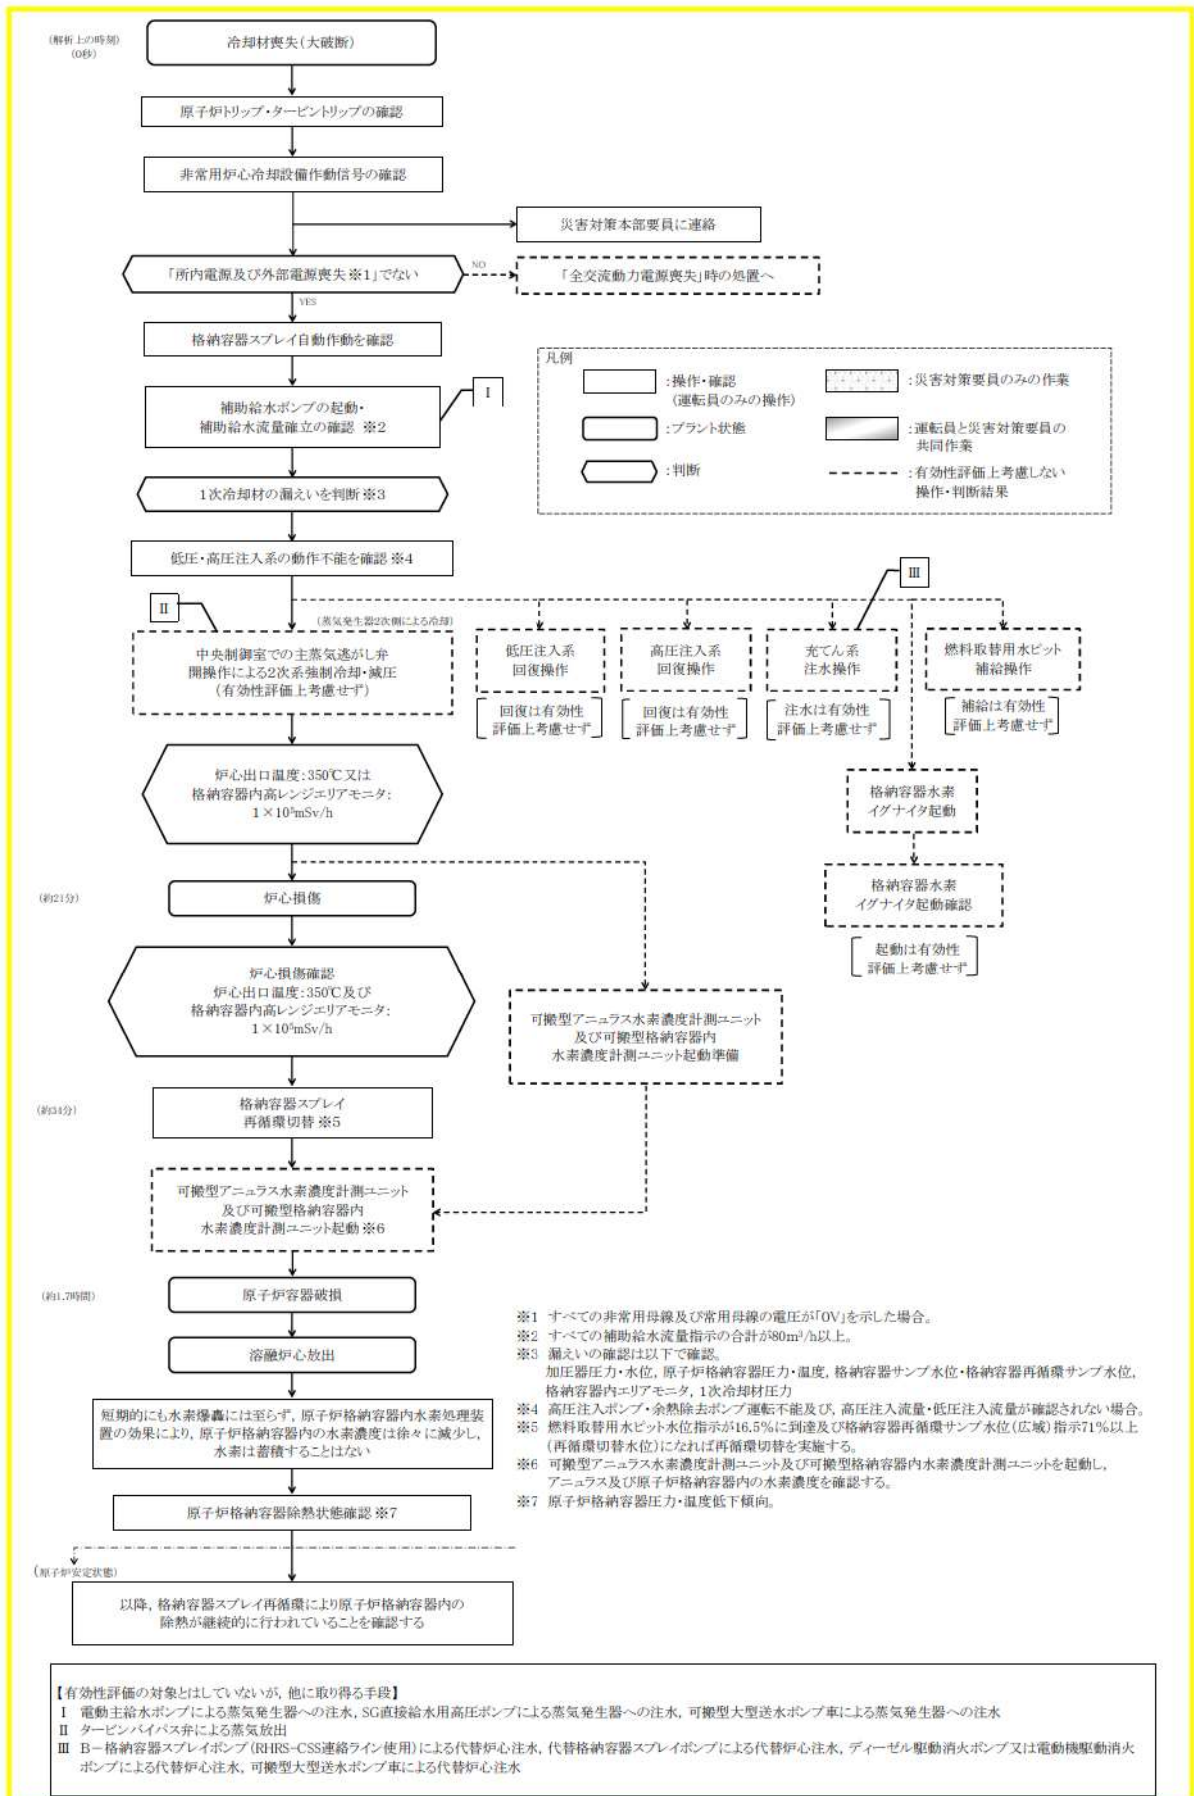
(解析上の時刻)
(0秒)

冷却材喪失(大破断)

原子炉トリップ・タービントリップの確認

非常用炉心冷却設備作動信号の確認

災害対策本部要員に連絡

「所内電源及び外部電源喪失※1」でない

NO

「全交流動力電源喪失」時の処置へ

YES

格納容器スプレイ自動作動を確認

凡例

:操作・確認(運転員のみの操作)

:災害対策要員のみの作業

:プラント状態

:運転員と災害対策要員の共同作業

:判断

:有効性評価上考慮しない操作・判断結果

補助給水ポンプの起動・補助給水流量確立の確認 ※2

Ⅰ

1次冷却材の漏えいを判断 ※3

低圧・高圧注入系の動作不能を確認 ※4

Ⅲ

Ⅱ

(蒸気発生器2次側による冷却)

中央制御室での主蒸気逃がし弁開操作による2次系強制冷却・減圧(有効性評価上考慮せず)

低圧注入系回復操作

回復は有効性評価上考慮せず

高圧注入系回復操作

回復は有効性評価上考慮せず

充てん系注水操作

注水は有効性評価上考慮せず

燃料取替用水ピット補給操作

補給は有効性評価上考慮せず

炉心出口温度:350℃又は格納容器内高レンジエリアモニタ:$1\times10^5$mSv/h

格納容器水素イグナイタ起動

格納容器水素イグナイタ起動確認

起動は有効性評価上考慮せず

(約21分)

炉心損傷

炉心損傷確認
炉心出口温度:350℃及び格納容器内高レンジエリアモニタ:$1\times10^5$mSv/h

可搬型アニュラス水素濃度計測ユニット及び可搬型格納容器内水素濃度計測ユニット起動準備

(約34分)

格納容器スプレイ再循環切替 ※5

可搬型アニュラス水素濃度計測ユニット及び可搬型格納容器内水素濃度計測ユニット起動 ※6

(約1.7時間)

原子炉容器破損

溶融炉心放出

短期的にも水素爆轟には至らず、原子炉格納容器内水素処理装置の効果により、原子炉格納容器内の水素濃度は徐々に減少し、水素は蓄積することはない

原子炉格納容器除熱状態確認 ※7

※1 すべての非常用母線及び常用母線の電圧が「0V」を示した場合。
※2 すべての補助給水流量指示の合計が80m³/h以上。
※3 漏えいの確認は以下で確認。
加圧器圧力・水位、原子炉格納容器圧力・温度、格納容器サンプ水位・格納容器再循環サンプ水位、格納容器内エリアモニタ、1次冷却材圧力
※4 高圧注入ポンプ・余熱除去ポンプ運転不能及び、高圧注入流量・低圧注入流量が確認されない場合。
※5 燃料取替用水ピット水位指示が16.5%に到達及び格納容器再循環サンプ水位(広域)指示71%以上(再循環切替水位)になれば再循環切替を実施する。
※6 可搬型アニュラス水素濃度計測ユニット及び可搬型格納容器内水素濃度計測ユニットを起動し、アニュラス及び原子炉格納容器内の水素濃度を確認する。
※7 原子炉格納容器圧力・温度低下傾向。

(原子炉安定状態)

以降、格納容器スプレイ再循環により原子炉格納容器内の除熱が継続的に行われていることを確認する

【有効性評価の対象とはしていないが、他に取り得る手段】
Ⅰ 電動主給水ポンプによる蒸気発生器への注水、SG直接給水用高圧ポンプによる蒸気発生器への注水、可搬型大型送水ポンプ車による蒸気発生器への注水
Ⅱ タービンバイパス弁による蒸気放出
Ⅲ B－格納容器スプレイポンプ(RHRS-CSS連絡ライン使用)による代替炉心注水、代替格納容器スプレイポンプによる代替炉心注水、ディーゼル駆動消火ポンプ又は電動機駆動消火ポンプによる代替炉心注水、可搬型大型送水ポンプ車による代替炉心注水